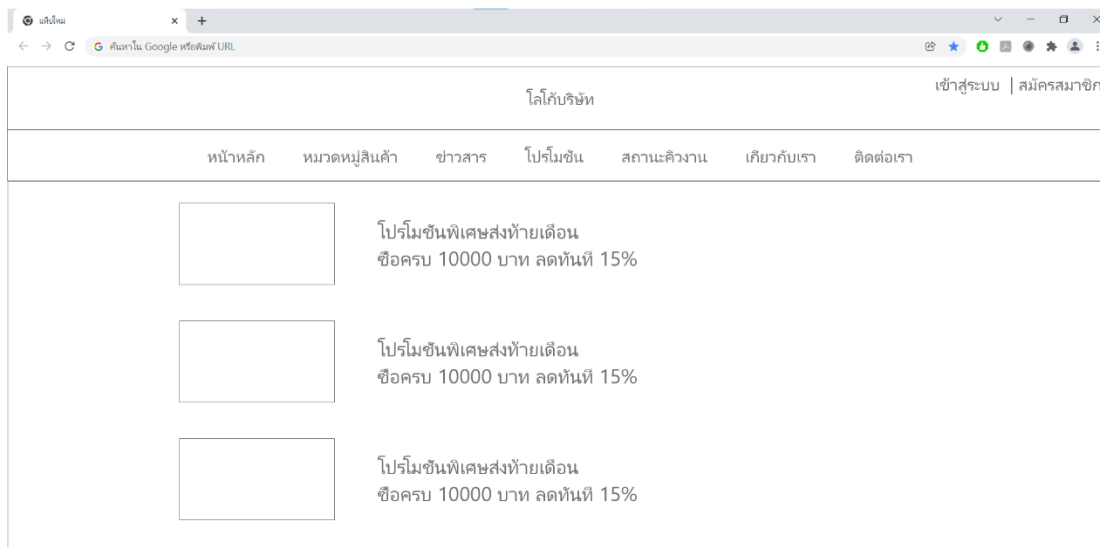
แท็บใหม่

ค้นหาใน Google หรือพิมพ์ URL

โลโก้บริษัท

เข้าสู่ระบบ | สมัครสมาชิก

หน้าหลัก หมวดหมู่สินค้า ข่าวสาร โปรโมชัน สถานะคิวงาน เกียวกับเรา ติดต่อเรา

โปรโมชันพิเศษส่งท้ายเดือน
ซือครบ 10000 บาท ลดทันที 15%

โปรโมชันพิเศษส่งท้ายเดือน
ซือครบ 10000 บาท ลดทันที 15%

โปรโมชันพิเศษส่งท้ายเดือน
ซือครบ 10000 บาท ลดทันที 15%